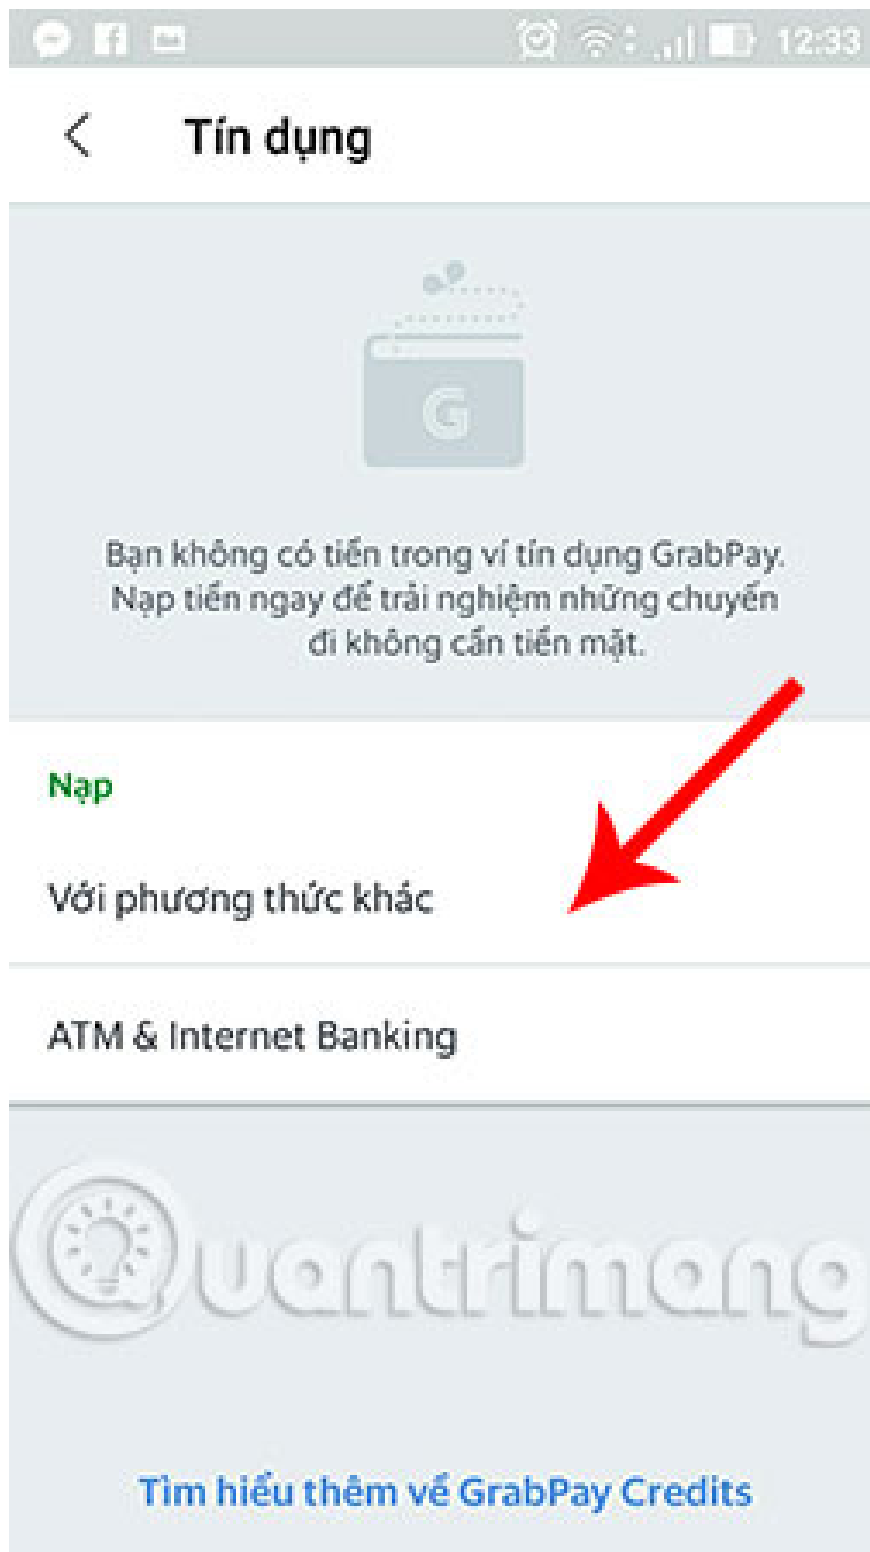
12:33

Tín dụng

Bạn không có tiền trong ví tín dụng GrabPay. Nạp tiền ngay để trải nghiệm những chuyến đi không cần tiền mặt.

Nạp

Với phương thức khác

ATM & Internet Banking

Quantrimang

Tìm hiểu thêm về GrabPay Credits